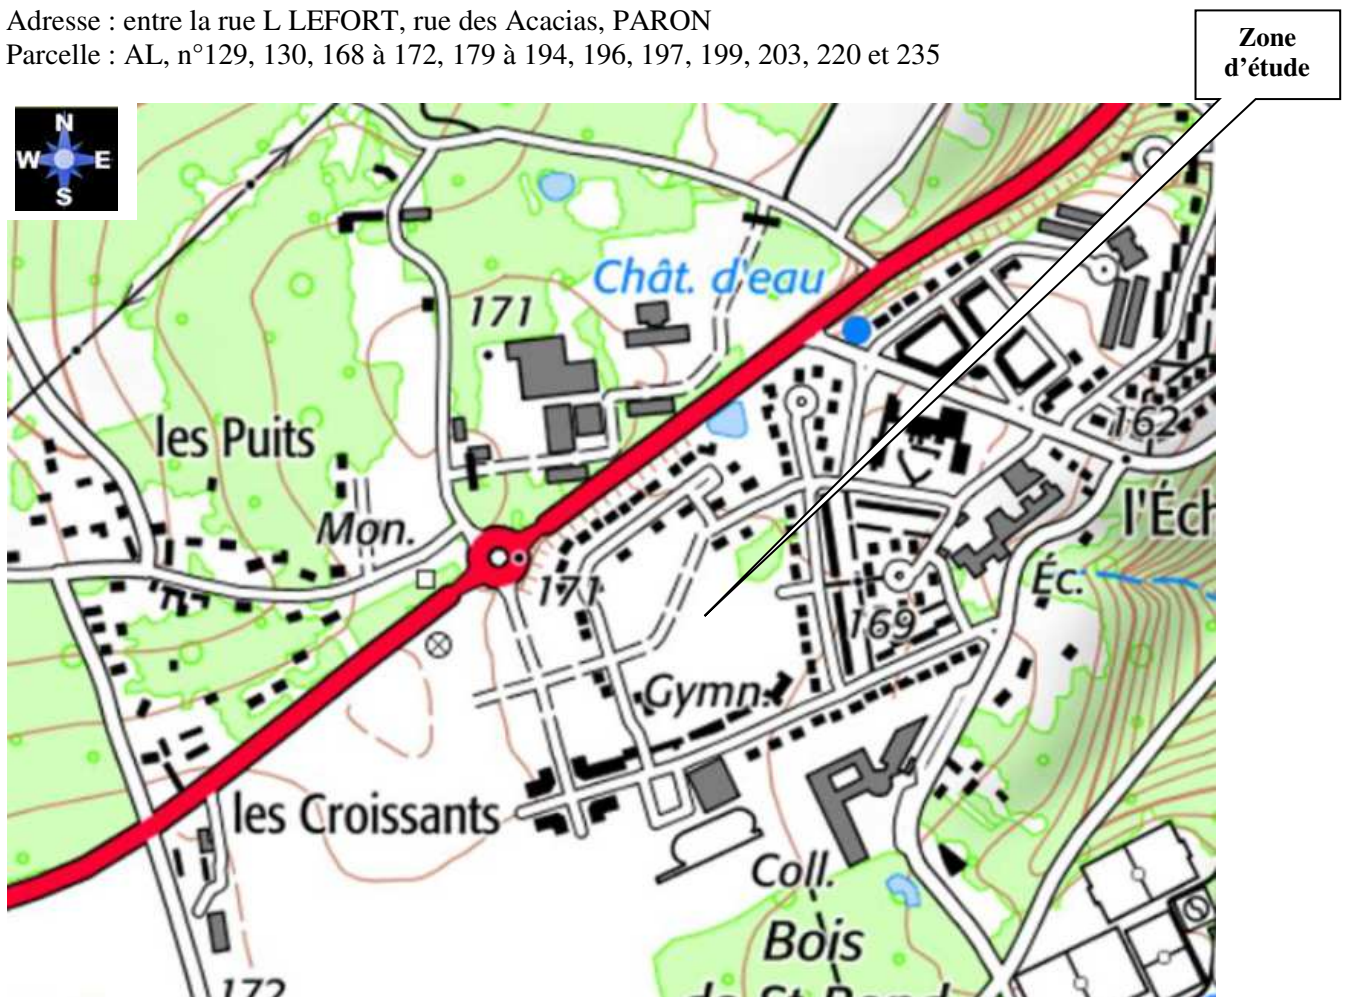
Adresse : entre la rue L LEFORT, rue des Acacias, PARON
Parcelle : AL, n°129, 130, 168 à 172, 179 à 194, 196, 197, 199, 203, 220 et 235

Zone d'étude

N
W
E
S

Chât. d'eau
171
les Puits
162
Mon.
l'Éch
171
Éc.
169
Gymn.
les Croissants
Coll.
Bois
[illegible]
172